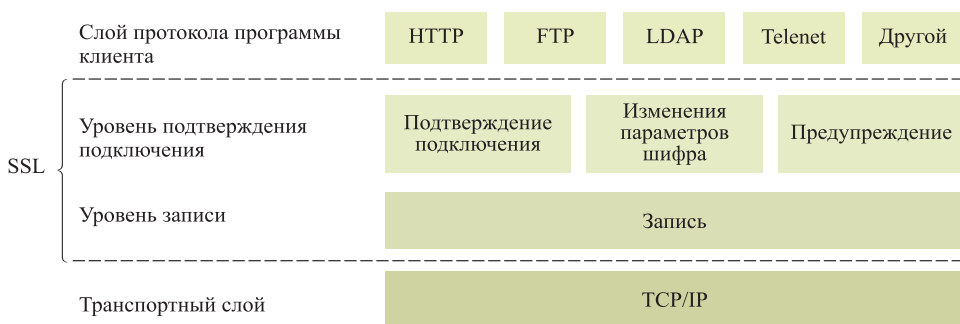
Слой протокола программы клиента

HTTP

FTP

LDAP

Telenet

Другой

SSL

Уровень подтверждения подключения

Подтверждение подключения

Изменения параметров шифра

Предупреждение

Уровень записи

Запись

Транспортный слой

TCP/IP